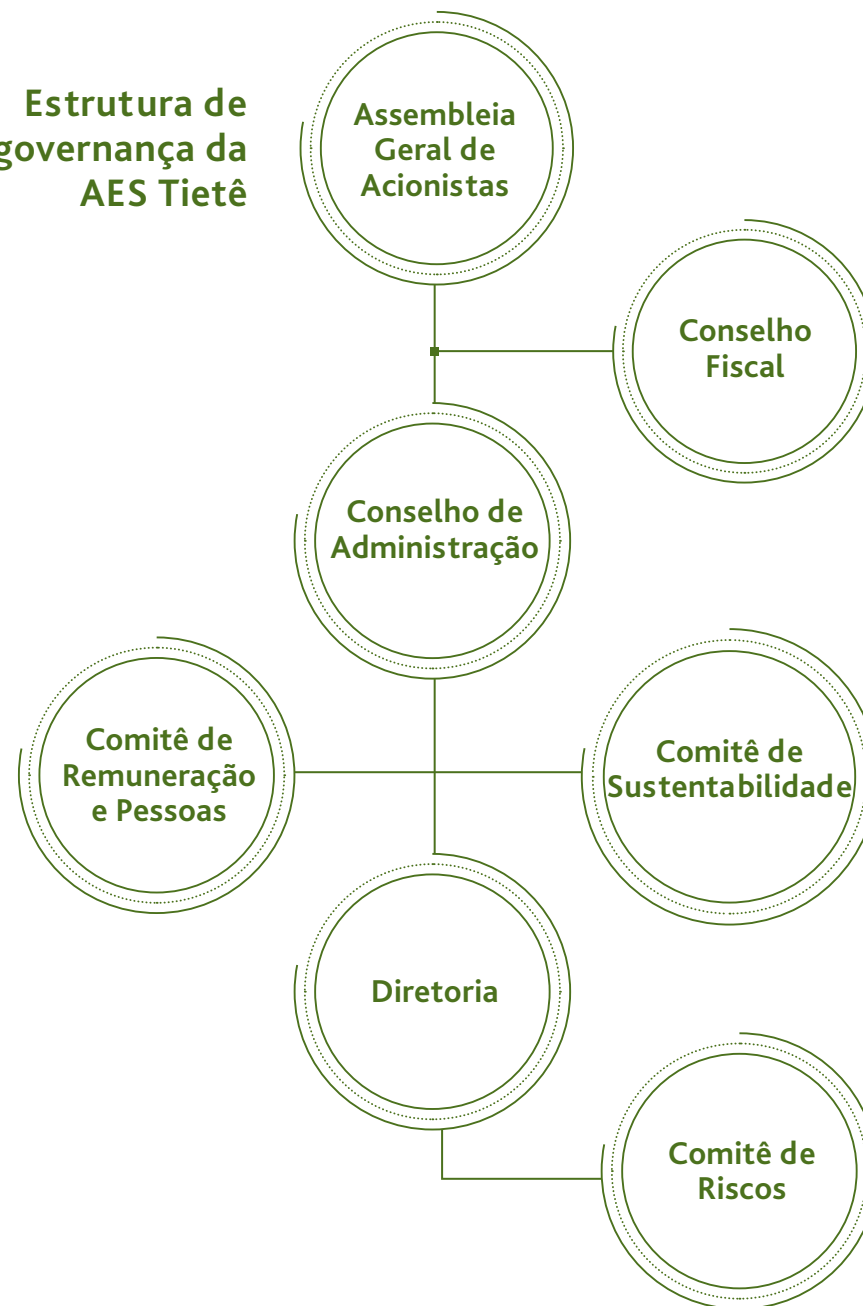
Estrutura de governança da AES Tietê

Assembleia Geral de Acionistas

Conselho Fiscal

Conselho de Administração

Comitê de Remuneração e Pessoas

Comitê de Sustentabilidade

Diretoria

Comitê de Riscos